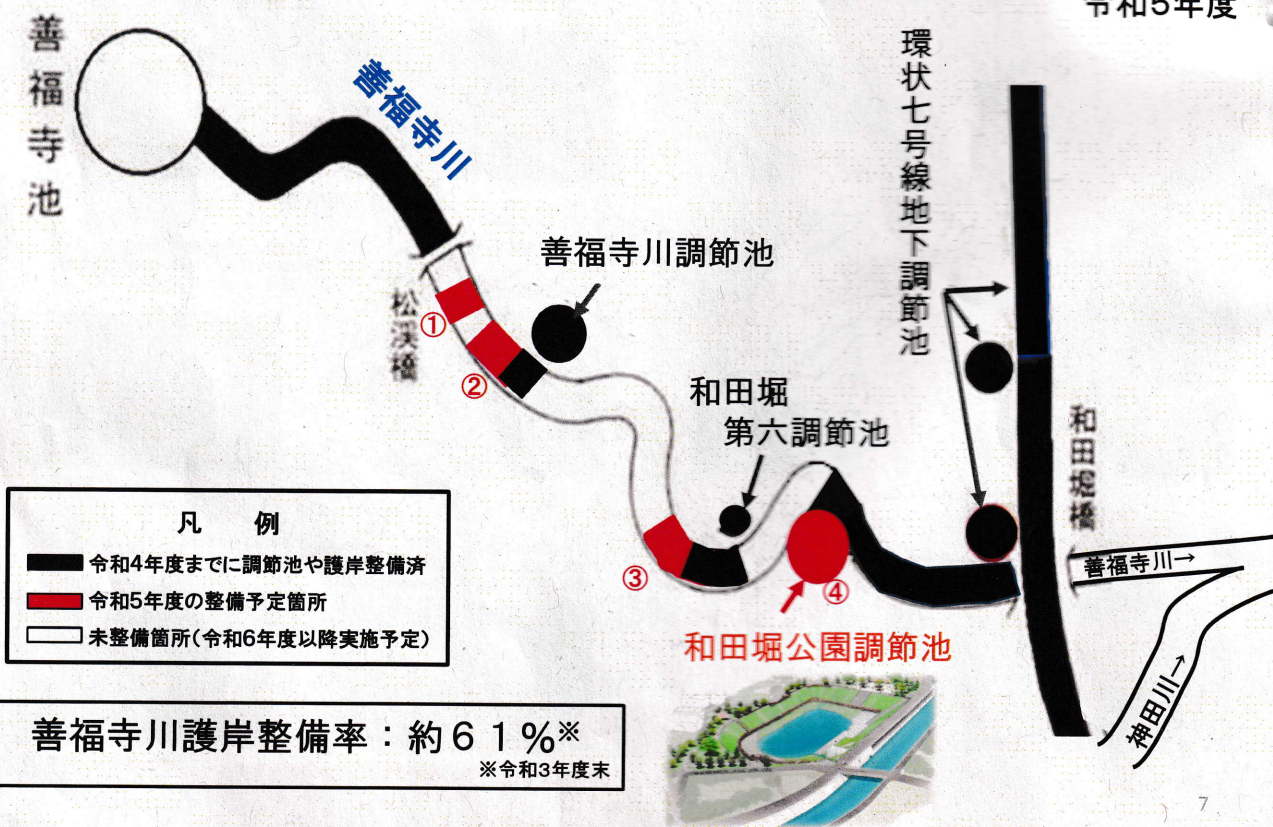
令和5年度

善福寺池

善福寺川

松渓橋

①

②

善福寺川調節池

環状七号線地下調節池

和田堀
第六調節池

③

④

和田堀橋

善福寺川→

神田川→

和田堀公園調節池

凡　例

令和4年度までに調節池や護岸整備済
令和5年度の整備予定箇所
未整備箇所（令和6年度以降実施予定）

善福寺川護岸整備率：約６１％※
※令和3年度末

7